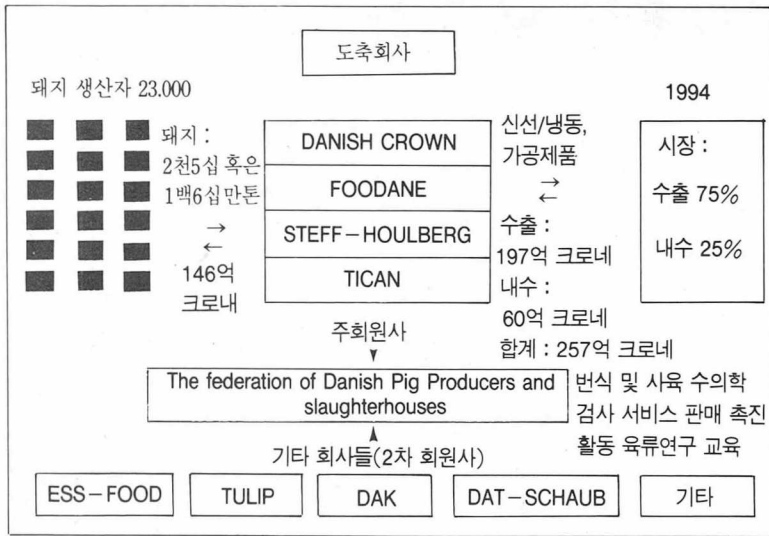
도축회사

돼지 생산자 23.000

돼지 : 2천5십 혹은 1백6십만톤

→
←

146억 크로내

DANISH CROWN

FOODANE

STEFF – HOULBERG

TICAN

신선/냉동, 가공제품

⇄

수출 : 197억 크로네
내수 : 60억 크로네
합계 : 257억 크로네

1994

시장 :

수출 75%

내수 25%

주회원사

The federation of Danish Pig Producers and slaughterhouses

번식 및 사육 수의학 검사 서비스 판매 촉진 활동 육류연구 교육

기타 회사들(2차 회원사)

| ESS – FOOD | TULIP | DAK | DAT – SCHAUB | 기타 |
|---|---|---|---|---|